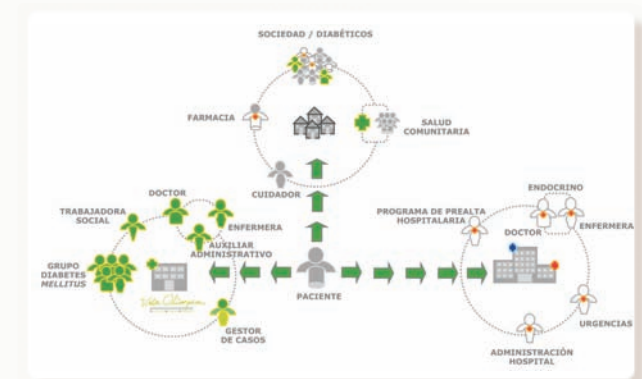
SOCIEDAD / DIABÉTICOS

FARMACIA

SALUD COMUNITARIA

CUIDADOR

DOCTOR

TRABAJADORA SOCIAL

ENFERMERA

AUXILIAR ADMINISTRATIVO

GRUPO DIABETES MELLITUS

PACIENTE

GESTOR DE CASOS

ENDOCRINO

PROGRAMA DE PREALTA HOSPITALARIA

DOCTOR

ENFERMERA

URGENCIAS

ADMINISTRACIÓN HOSPITAL